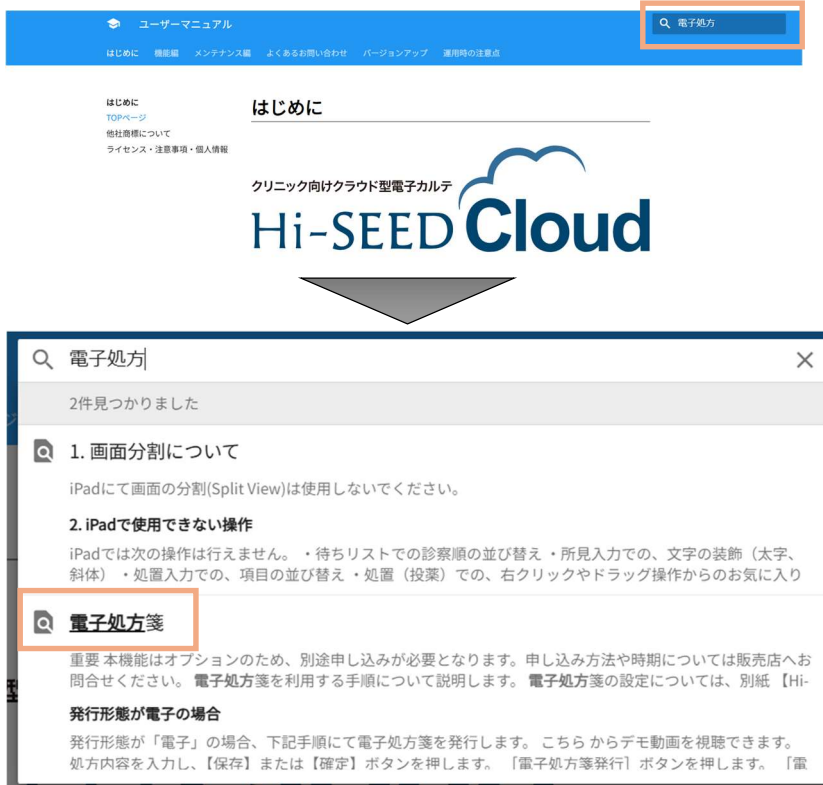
ユーザーマニュアル

電子処方

はじめに　機能編　メンテナンス編　よくあるお問い合わせ　バージョンアップ　運用時の注意点

はじめに
TOPページ
他社商標について
ライセンス・注意事項・個人情報

はじめに

クリニック向けクラウド型電子カルテ

Hi-SEED Cloud

電子処方

2件見つかりました

1. 画面分割について

iPadにて画面の分割(Split View)は使用しないでください。

2. iPadで使用できない操作

iPadでは次の操作は行えません。・待ちリストでの診察順の並び替え・所見入力での、文字の装飾（太字、斜体）・処置入力での、項目の並び替え・処置（投薬）での、右クリックやドラッグ操作からのお気に入り

電子処方箋

重要 本機能はオプションのため、別途申し込みが必要となります。申し込み方法や時期については販売店へお問合せください。 電子処方箋を利用する手順について説明します。 電子処方箋の設定については、別紙 【Hi-

発行形態が電子の場合

発行形態が「電子」の場合、下記手順にて電子処方箋を発行します。 こちら からデモ動画を視聴できます。 処方内容を入力し、【保存】または【確定】ボタンを押します。 「電子処方箋発行」ボタンを押します。 「電